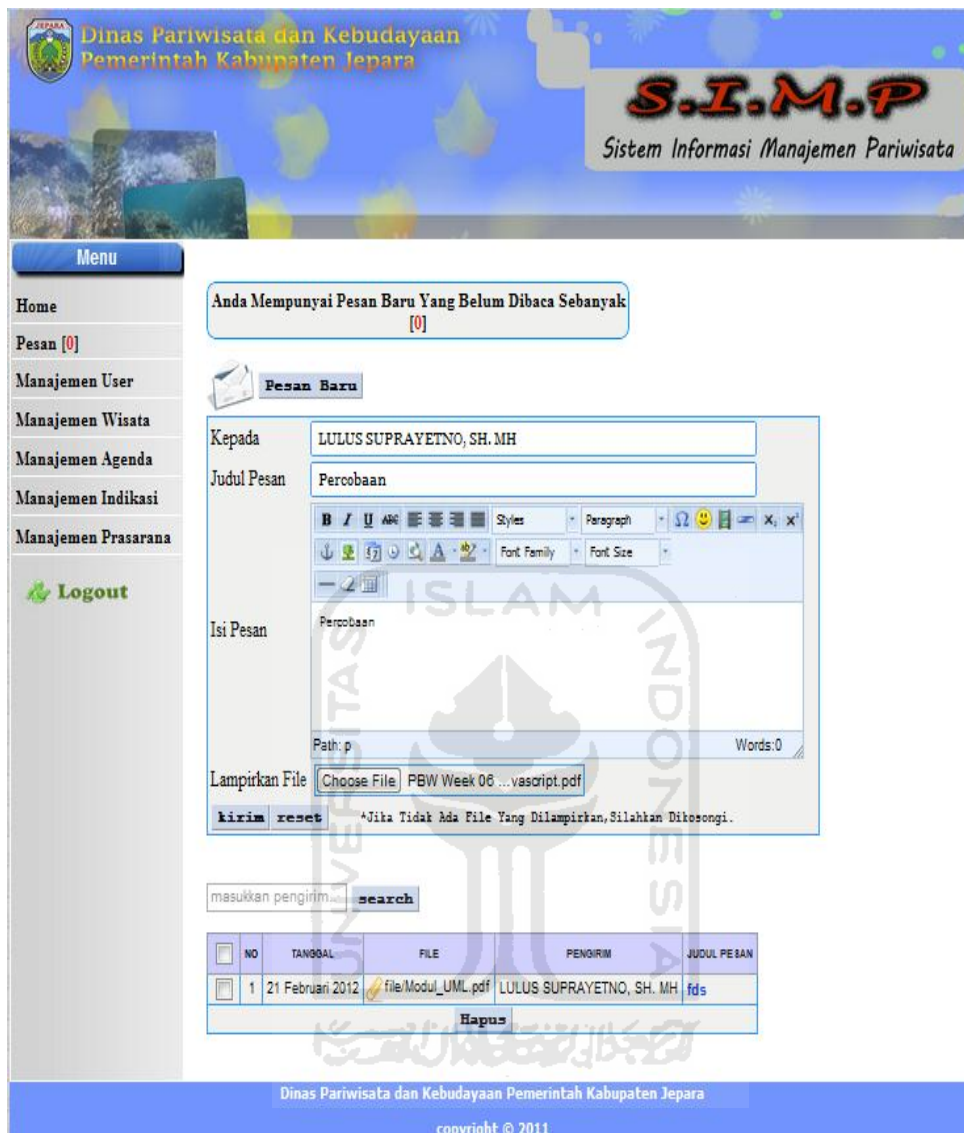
JEPARA

Dinas Pariwisata dan Kebudayaan
Pemerintah Kabupaten Jepara

S.I.M.P
Sistem Informasi Manajemen Pariwisata

Menu
Home
Pesan [0]
Manajemen User
Manajemen Wisata
Manajemen Agenda
Manajemen Indikasi
Manajemen Prasarana
Logout

Anda Mempunyai Pesan Baru Yang Belum Dibaca Sebanyak [0]

Pesan Baru

Kepada LULUS SUPRAYETNO, SH. MH
Judul Pesan Percobaan

B I U ABC Styles Paragraph $\Omega$ $X_2$ $X^2$
Font Family Font Size

Isi Pesan
Percobaan

Path: p Words:0

Lampirkan File Choose File PBW Week 06 ...vascript.pdf

kirim reset *Jika Tidak Ada File Yang Dilampirkan,Silahkan Dikosongi.

ISLAM
UNIVERSITAS
INDONESIA

masukkan pengirim... search

| | NO | TANGGAL | FILE | PENGIRIM | JUDUL PESAN |
|---|---|---|---|---|---|
| | 1 | 21 Februari 2012 | file/Modul_UML.pdf | LULUS SUPRAYETNO, SH. MH | fds |

Hapus

Dinas Pariwisata dan Kebudayaan Pemerintah Kabupaten Jepara
copyright © 2011